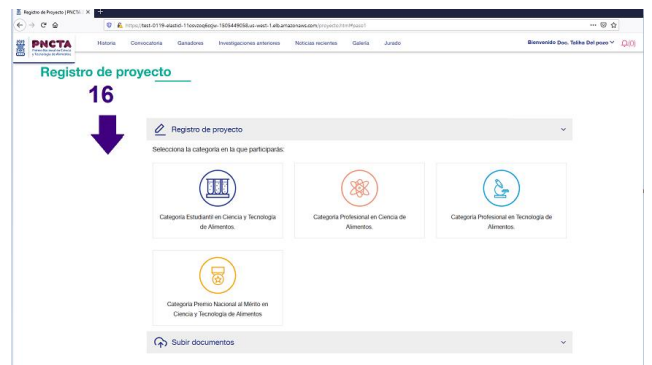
Registro de Proyecto | PNCTA

https://test-0119-elasticl-11cevzoqibqjw-1805449058.us-west-1.elb.amazonaws.com/proyecto.html#paso1

PNCTA

Historia Convocatoria Ganadores Investigaciones anteriores Noticias recientes Galería Jurado

Bienvenido Doc. Taliha Del pozo

Registro de proyecto

16

Registro de proyecto

Selecciona la categoría en la que participarás:

Categoría Estudiantil en Ciencia y Tecnología de Alimentos.

Categoría Profesional en Ciencia de Alimentos.

Categoría Profesional en Tecnología de Alimentos.

Categoría Premio Nacional al Mérito en Ciencia y Tecnología de Alimentos

Subir documentos